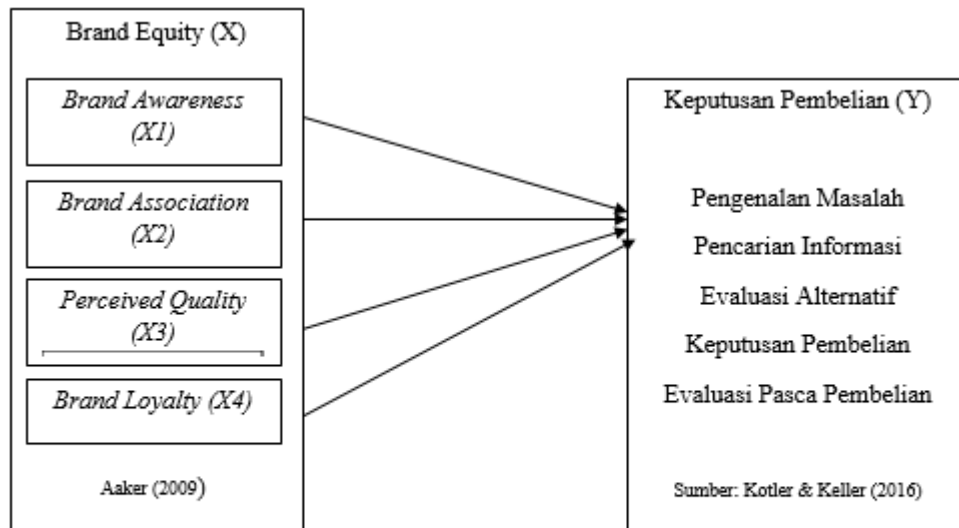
Brand Equity (X)

Brand Awareness (X1)

Brand Association (X2)

Perceived Quality (X3)

Brand Loyalty (X4)

Aaker (2009)

Keputusan Pembelian (Y)

Pengenalan Masalah

Pencarian Informasi

Evaluasi Alternatif

Keputusan Pembelian

Evaluasi Pasca Pembelian

Sumber: Kotler & Keller (2016)